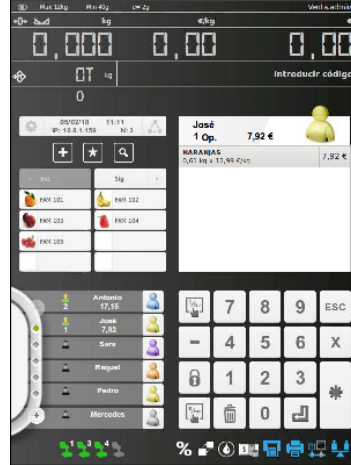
Max 12kg Min 40g e=2g Vent.administ
→0← kg €/kg €
0,000 0,00 0,00
0T kg Introducir código
0

09/02/18 11:11
IP: 10.0.1.159 N:3

+ ★ 🔍

José
1 Op. 7,92 €

NARANJAS
0,61 kg x 12,99 €/kg 7,92 €

Ant. Sig.
FAM 101 FAM 102
FAM 103 FAM 104
FAM 105

Antonio
2
17,15
José
1
7,92
Sara
Raquel
Pedro
Mercedes

7 8 9 ESC
- 4 5 6 X
1 2 3
0

%
3 4